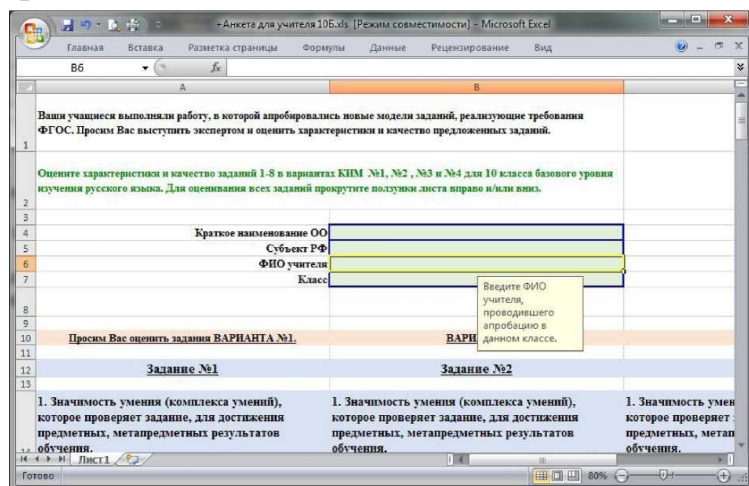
+Анкета для учителя 10Б.xls [Режим совместимости] - Microsoft Excel

Главная Вставка Разметка страницы Формулы Данные Рецензирование Вид

B6 $f_x$

A B

1 Ваши учащиеся выполняли работу, в которой апробировались новые модели заданий, реализующие требования ФГОС. Просим Вас выступить экспертом и оценить характеристики и качество предложенных заданий.

2 Оцените характеристики и качество заданий 1-8 в вариантах КИМ №1, №2 , №3 и №4 для 10 класса базового уровня изучения русского языка. Для оценивания всех заданий прокрутите ползунки листа вправо и/или вниз.

3

4 Краткое наименование ОО

5 Субъект РФ

6 ФИО учителя

7 Класс

8

9

10 Просим Вас оценить задания ВАРИАНТА №1. ВАРИ

11

12 Задание №1 Задание №2

13

14 1. Значимость умения (комплекса умений), которое проверяет задание, для достижения предметных, метапредметных результатов обучения.

1. Значимость умения (комплекса умений), которое проверяет задание, для достижения предметных, метапредметных результатов обучения.

1. Значимость умен которое проверяет предметных, метап обучения.

Введите ФИО учителя, проводившего апробацию в данном классе.

Лист1

Готово 80%